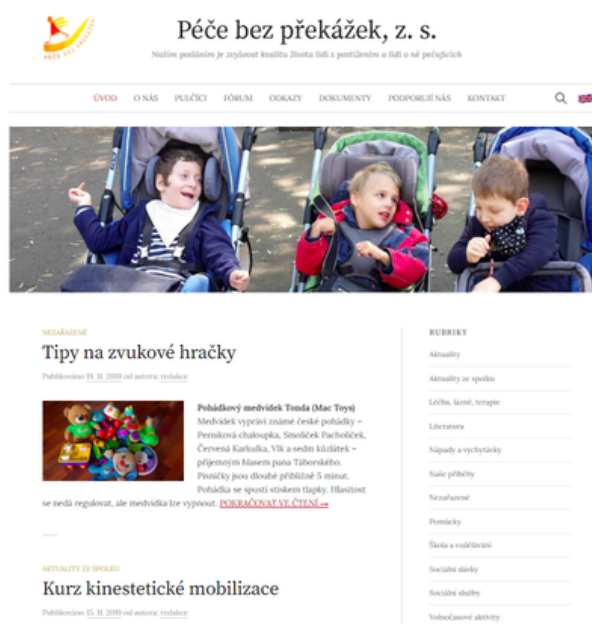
PÉČE BEZ PŘEKÁŽEK

Péče bez překážek, z. s.

Naším posláním je zvyšovat kvalitu života lidí s postižením a lidí o ně pečujících

ÚVOD O NÁS PULČÍCI FÓRUM ODKAZY DOKUMENTY PODPORUJÍ NÁS KONTAKT

NEZAŘAZENÉ

Tipy na zvukové hračky

Publikováno 19. 11. 2019 od autora: redakce

Pohádkový medvídek Tonda (Mac Toys) Medvídek vypráví známé české pohádky – Perníková chaloupka, Smolíček Pacholíček, Červená Karkulka, Vlk a sedm kůzlátek – příjemným hlasem pana Táborského. Písničky jsou dlouhé přibližně 5 minut. Pohádka se spustí stiskem tlapky. Hlasitost se nedá regulovat, ale medvídka lze vypnout. POKRAČOVAT VE ČTENÍ →

AKTUALITY ZE SPOLKU

Kurz kinestetické mobilizace

Publikováno 15. 11. 2019 od autora: redakce

RUBRIKY

Aktuality

Aktuality ze spolku

Léčba, léčení, terapie

Literatura

Nápady a vychytávky

Naše příběhy

Nezařazené

Pomůcky

Škola a vzdělávání

Sociální dávky

Sociální služby

Volnočasové aktivity